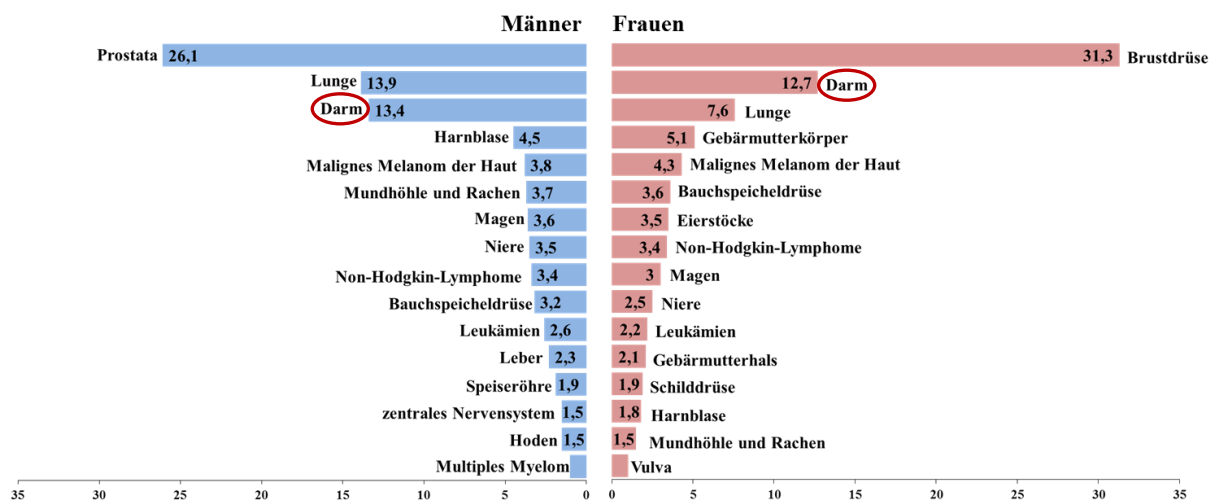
Männer Frauen

Prostata 26,1
Lunge 13,9
Darm 13,4
Harnblase 4,5
Malignes Melanom der Haut 3,8
Mundhöhle und Rachen 3,7
Magen 3,6
Niere 3,5
Non-Hodgkin-Lymphome 3,4
Bauchspeicheldrüse 3,2
Leukämien 2,6
Leber 2,3
Speiseröhre 1,9
zentrales Nervensystem 1,5
Hoden 1,5
Multiples Myelom

31,3 Brustdrüse
12,7 Darm
7,6 Lunge
5,1 Gebärmutterkörper
4,3 Malignes Melanom der Haut
3,6 Bauchspeicheldrüse
3,5 Eierstöcke
3,4 Non-Hodgkin-Lymphome
3 Magen
2,5 Niere
2,2 Leukämien
2,1 Gebärmutterhals
1,9 Schilddrüse
1,8 Harnblase
1,5 Mundhöhle und Rachen
Vulva

35 30 25 20 15 10 5 0 0 5 10 15 20 25 30 35